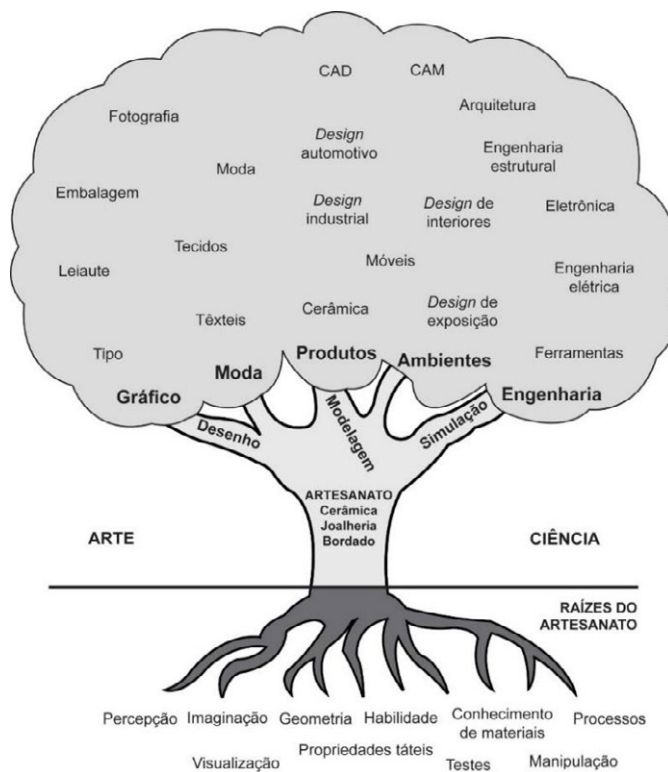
CAD

CAM

Fotografia

Arquitetura

Design automotivo

Engenharia estrutural

Moda

Embalagem

Design industrial

Design de interiores

Eletrônica

Tecidos

Leiaute

Móveis

Engenharia elétrica

Cerâmica

Design de exposição

Têxteis

Tipo

Produtos

Ambientes

Ferramentas

Moda

Gráfico

Engenharia

Desenho

Modelagem

Simulação

ARTESANATO
Cerâmica
Joalheria
Bordado

ARTE

CIÊNCIA

RAÍZES DO ARTESANATO

Percepção

Imaginação

Geometria

Habilidade

Conhecimento de materiais

Processos

Visualização

Propriedades táteis

Testes

Manipulação